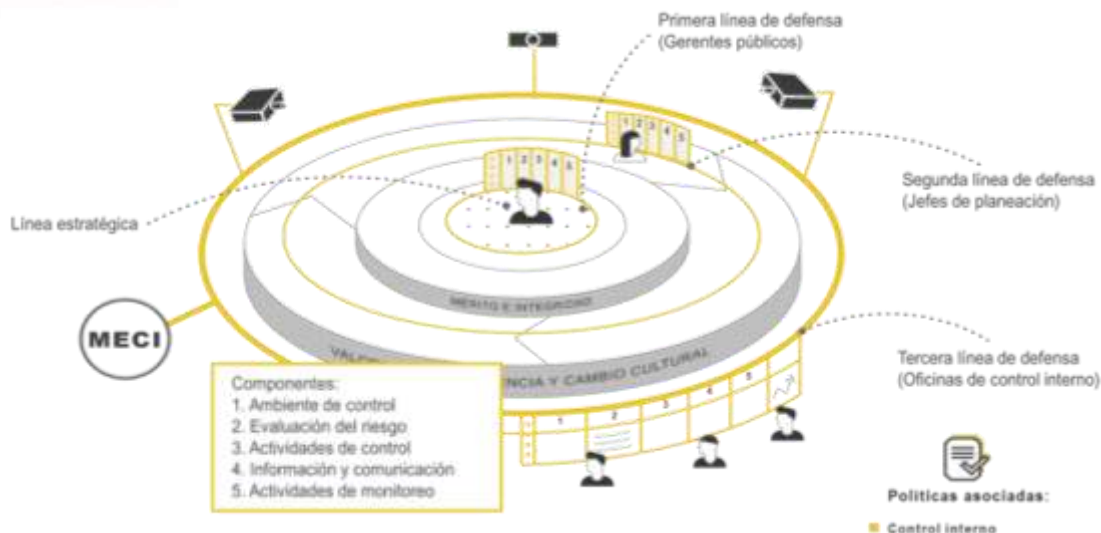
Primera línea de defensa
(Gerentes públicos)

Segunda línea de defensa
(Jefes de planeación)

Línea estratégica

1 2 3 4 5

1 2 3 4 5

MÉRITO E INTEGRIDAD

MECI

VALO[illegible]NCIA Y CAMBIO CULTURAL

Tercera línea de defensa
(Oficinas de control interno)

Componentes:
1. Ambiente de control
2. Evaluación del riesgo
3. Actividades de control
4. Información y comunicación
5. Actividades de monitoreo

1 2 3 4 5

Políticas asociadas:

Control interno